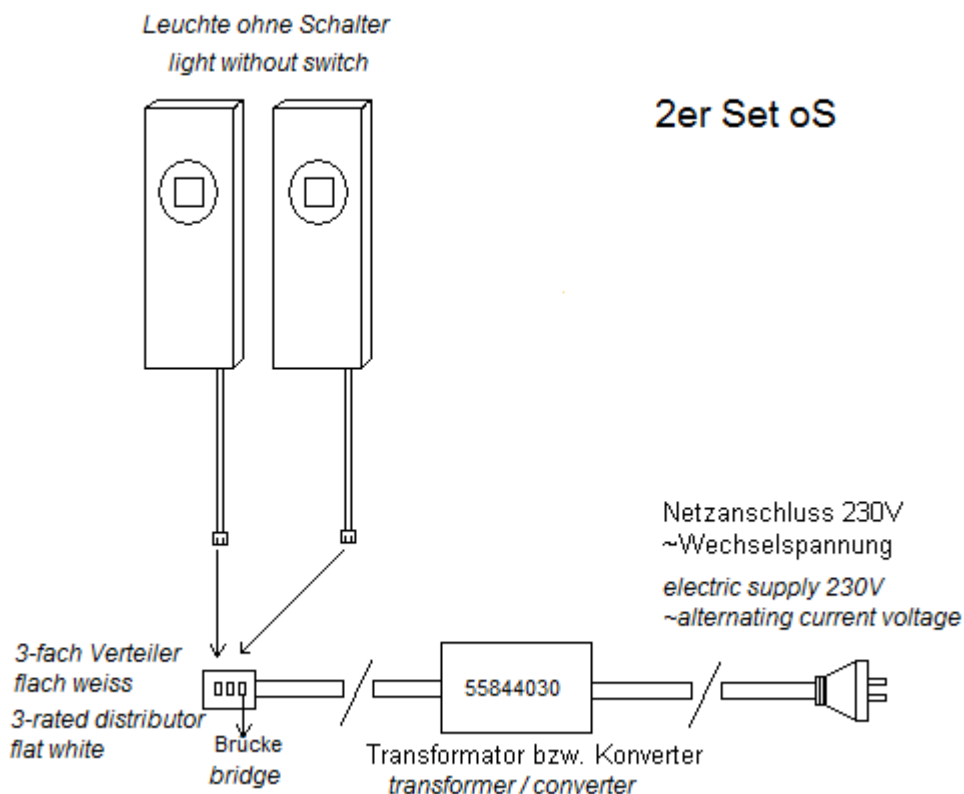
Leuchte ohne Schalter
light without switch

2er Set oS

Netzanschluss 230V
~Wechselspannung
electric supply 230V
~alternating current voltage

3-fach Verteiler
flach weiss
3-rated distributor
flat white

55844030

Brucke
bridge

Transformator bzw. Konverter
transformer / converter